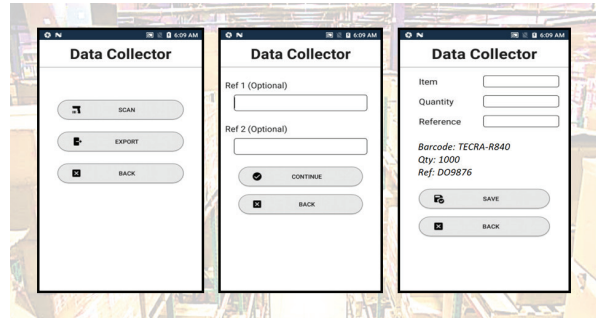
6:09 AM

Data Collector

SCAN

EXPORT

BACK

6:09 AM

Data Collector

Ref 1 (Optional)

Ref 2 (Optional)

CONTINUE

BACK

6:09 AM

Data Collector

Item

Quantity

Reference

Barcode: TECRA-R840
Qty: 1000
Ref: DO9876

SAVE

BACK